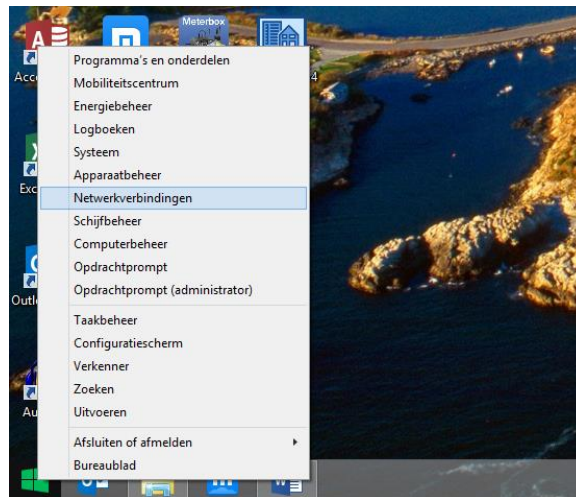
Acc
Meterbox
4
Exc
Outl
Au

Programma's en onderdelen
Mobiliteitscentrum
Energiebeheer
Logboeken
Systeem
Apparaatbeheer
Netwerkverbindingen
Schijfbeheer
Computerbeheer
Opdrachtprompt
Opdrachtprompt (administrator)
Taakbeheer
Configuratiescherm
Verkenner
Zoeken
Uitvoeren
Afsluiten of afmelden
Bureaublad